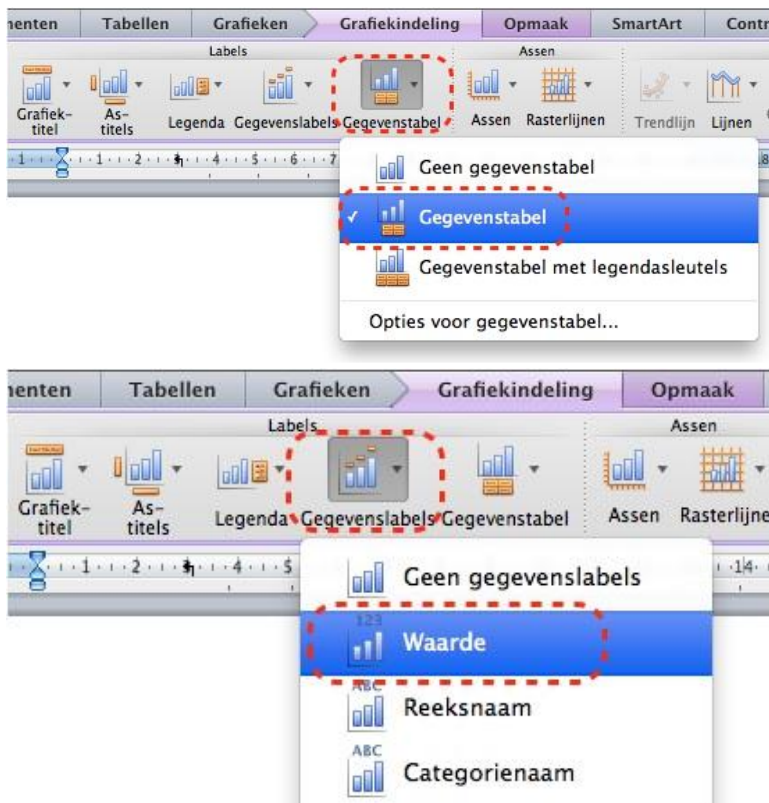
nenten | Tabellen | Grafieken | Grafiekindeling | Opmaak | SmartArt | Contr

Labels | Assen

Grafiektitel | Astitels | Legenda | Gegevenslabels | Gegevenstabel | Assen | Rasterlijnen | Trendlijn | Lijnen

Geen gegevenstabel

✓ Gegevenstabel

Gegevenstabel met legendasleutels

Opties voor gegevenstabel...

nenten | Tabellen | Grafieken | Grafiekindeling | Opmaak

Labels | Assen

Grafiektitel | Astitels | Legenda | Gegevenslabels | Gegevenstabel | Assen | Rasterlijne

Geen gegevenslabels

123
Waarde

ABC
Reeksnaam

ABC
Categorienaam